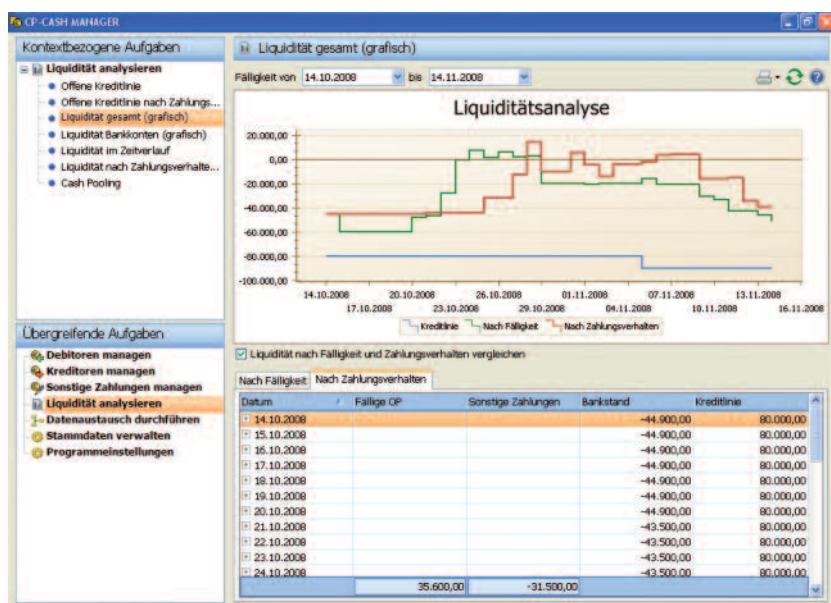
CP-CASH MANAGER

Kontextbezogene Aufgaben

Liquidität analysieren
Offene Kreditlinie
Offene Kreditlinie nach Zahlungs...
Liquidität gesamt (grafisch)
Liquidität Bankkonten (grafisch)
Liquidität im Zeitverlauf
Liquidität nach Zahlungsverhalte...
Cash Pooling

Übergreifende Aufgaben

Debitoren managen
Kreditoren managen
Sonstige Zahlungen managen
Liquidität analysieren
Datenaustausch durchführen
Stammdaten verwalten
Programmeinstellungen

Liquidität gesamt (grafisch)

Fälligkeit von 14.10.2008 bis 14.11.2008

Liquiditätsanalyse

20.000,00
0,00
-20.000,00
-40.000,00
-60.000,00
-80.000,00
-100.000,00

14.10.2008 17.10.2008 20.10.2008 23.10.2008 26.10.2008 29.10.2008 01.11.2008 04.11.2008 07.11.2008 10.11.2008 13.11.2008 16.11.2008

Kreditlinie Nach Fälligkeit Nach Zahlungsverhalten

Liquidität nach Fälligkeit und Zahlungsverhalten vergleichen

Nach Fälligkeit | Nach Zahlungsverhalten

| Datum | Fällige OP | Sonstige Zahlungen | Bankstand | Kreditlinie |
|---|---|---|---|---|
| 14.10.2008 | | | -44.900,00 | 80.000,00 |
| 15.10.2008 | | | -44.900,00 | 80.000,00 |
| 16.10.2008 | | | -44.900,00 | 80.000,00 |
| 17.10.2008 | | | -44.900,00 | 80.000,00 |
| 18.10.2008 | | | -44.900,00 | 80.000,00 |
| 19.10.2008 | | | -44.900,00 | 80.000,00 |
| 20.10.2008 | | | -44.900,00 | 80.000,00 |
| 21.10.2008 | | | -43.500,00 | 80.000,00 |
| 22.10.2008 | | | -43.500,00 | 80.000,00 |
| 23.10.2008 | | | -43.500,00 | 80.000,00 |
| 24.10.2008 | | | -43.500,00 | 80.000,00 |
| | 35.600,00 | -31.500,00 | | |